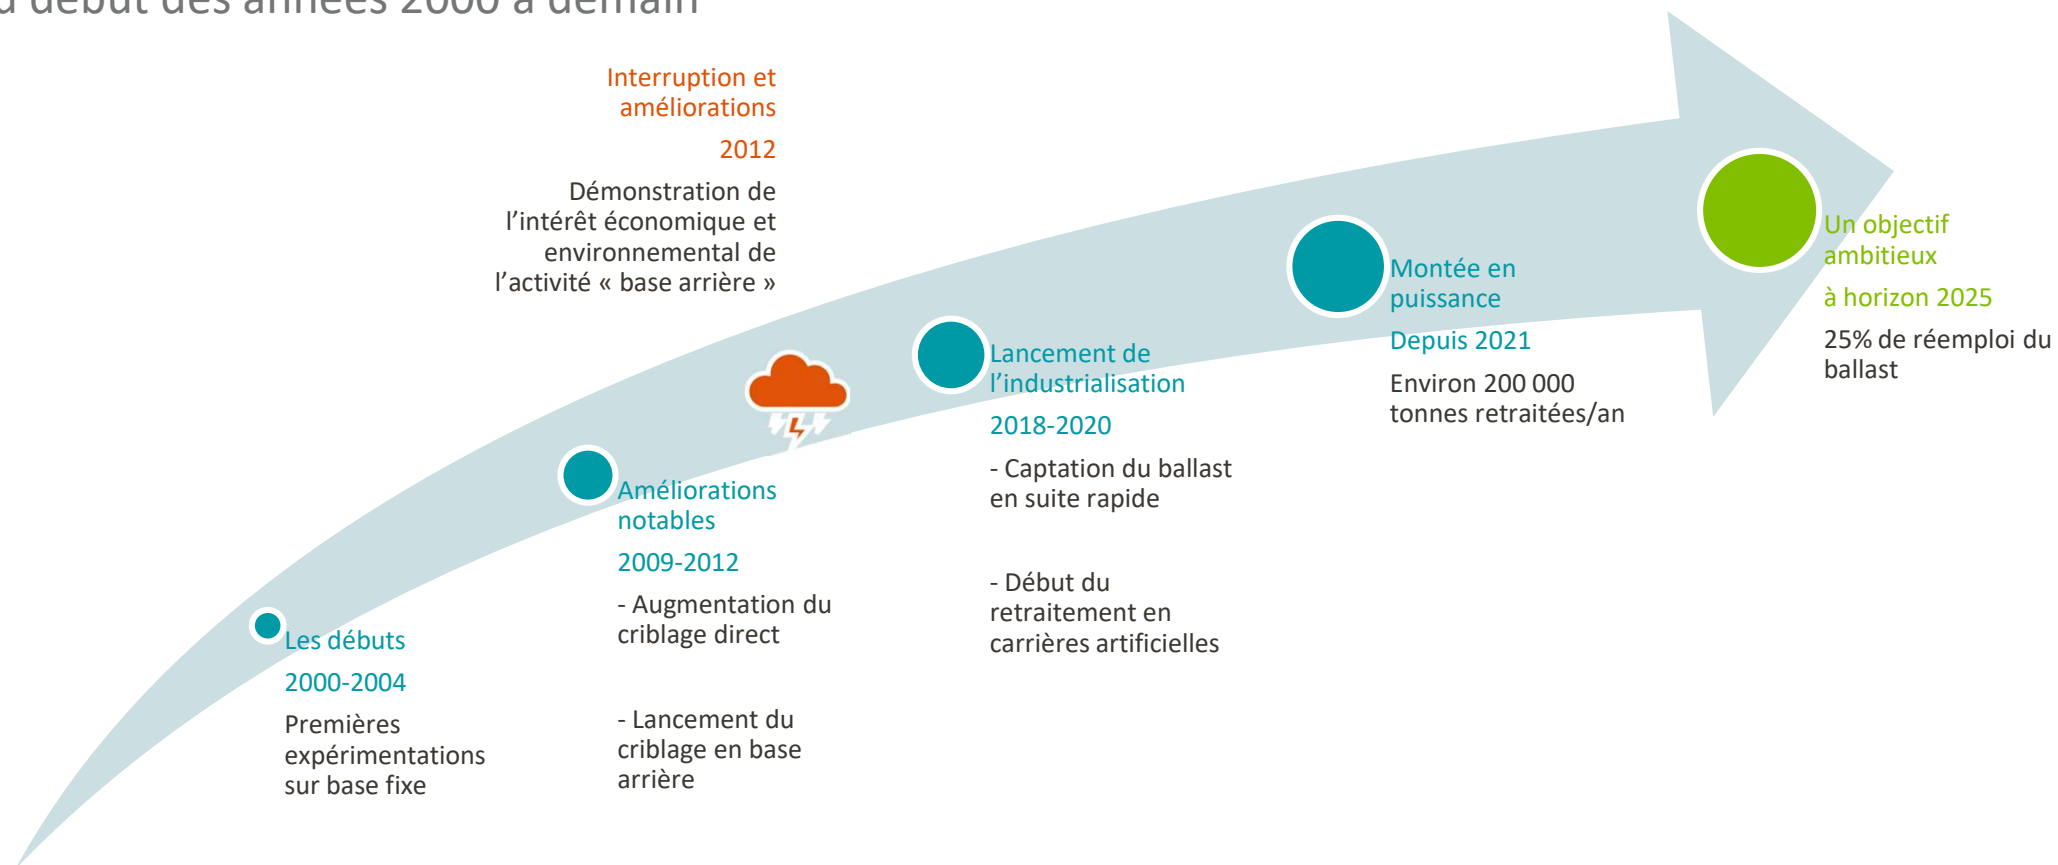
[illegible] début des années 2000 à demain

Interruption et améliorations

2012

Démonstration de l’intérêt économique et environnemental de l’activité « base arrière »

Les débuts

2000-2004

Premières expérimentations sur base fixe

Améliorations notables

2009-2012

- Augmentation du criblage direct

- Lancement du criblage en base arrière

Lancement de l’industrialisation

2018-2020

- Captation du ballast en suite rapide

- Début du retraitement en carrières artificielles

Montée en puissance

Depuis 2021

Environ 200 000 tonnes retraitées/an

Un objectif ambitieux

à horizon 2025

25% de réemploi du ballast